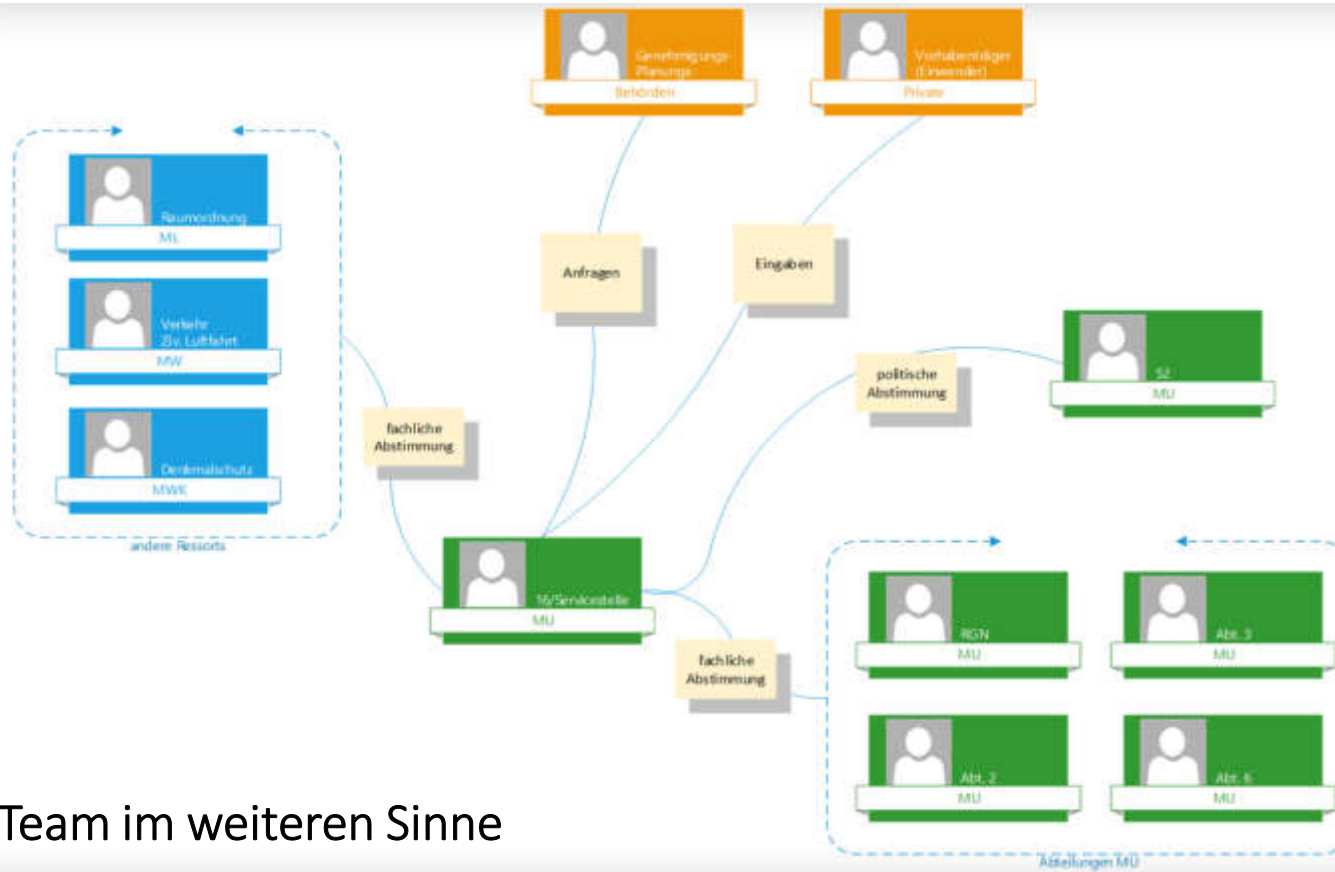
Genehmigungs-Planung
Behörden

Vorhabenträger (Einwender)
Private

Raumordnung
ML

Verkehr
Ziv. Luftfahrt
MW

Denkmalschutz
MWK

andere Ressorts

Anfragen

Eingaben

fachliche Abstimmung

politische Abstimmung

S2
MU

16/Servicestelle
MU

fachliche Abstimmung

RGN
MU

Abt. 3
MU

Abt. 2
MU

Abt. 6
MU

Abteilungen MU

Team im weiteren Sinne